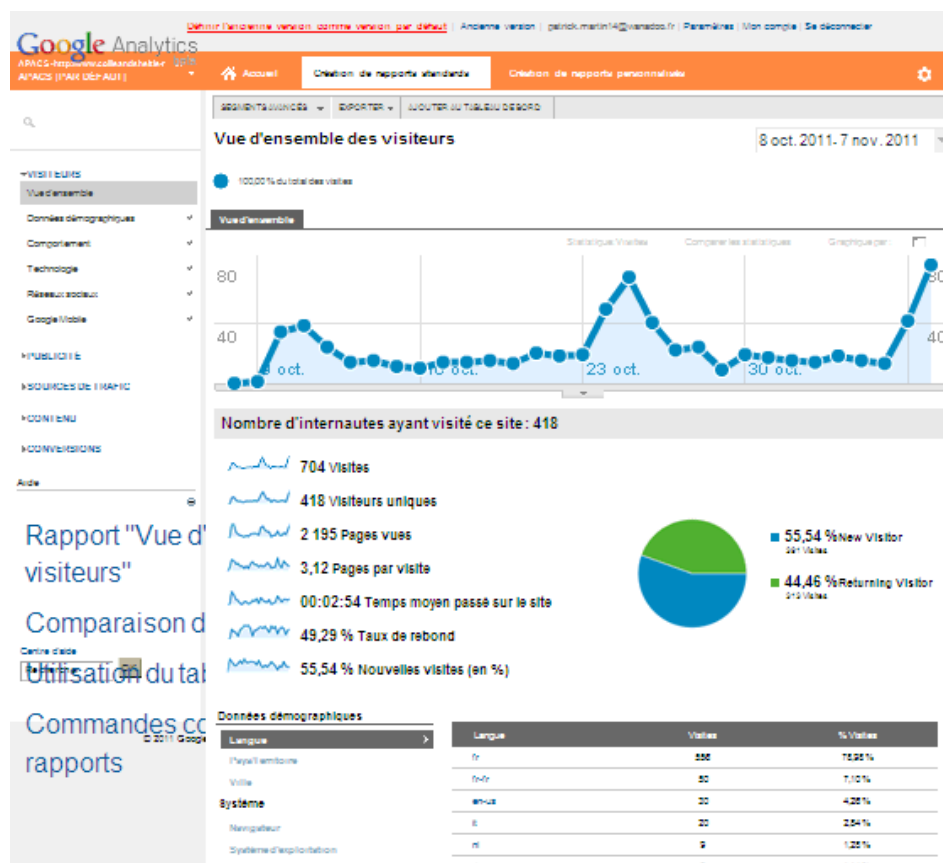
Définir l'ancienne version comme version par défaut | Ancienne version | patrick.martin14@wanadoo.fr | Paramètres | Mon compte | Se déconnecter

Google Analytics Beta

APACS http://www.collleandehelier APACS [PAR DÉFAUT]

Accueil | Création de rapports standards | Création de rapports personnalisés

SEGMENTS AVANCÉS | EXPORTER | AJOUTER AU TABLEAU DE BORD

Vue d'ensemble des visiteurs

8 oct. 2011 - 7 nov. 2011

100,00 % du total des visites

Vue d'ensemble

Statistique Visites | Comparer les statistiques | Graphique par :

80
40
9 oct.
16 oct.
23 oct.
30 oct.
80
40

▾VISITEURS
Vue d'ensemble
Données démographiques
Comportement
Technologie
Réseaux sociaux
Google Mobile
▸PUBLICITÉ
▸SOURCES DE TRAFIC
▸CONTENU
▸CONVERSIONS

Aide

Rapport "Vue d'
visiteurs"

Comparaison d

Centre d'aide

Utilisation du tab

Commandes co
rapports

© 2011 Google

Nombre d'internautes ayant visité ce site : 418

704 Visites
418 Visiteurs uniques
2 195 Pages vues
3,12 Pages par visite
00:02:54 Temps moyen passé sur le site
49,29 % Taux de rebond
55,54 % Nouvelles visites (en %)

55,54 % New Visitor
391 Visites
44,46 % Returning Visitor
313 Visites

Données démographiques

Langue
Pays/territoire
Ville
Système
Navigateur
Système d'exploitation

| Langue | Visites | % Visites |
|---|---|---|
| fr | 556 | 78,98 % |
| fr-fr | 50 | 7,10 % |
| en-us | 30 | 4,26 % |
| it | 20 | 2,84 % |
| nl | 9 | 1,28 % |